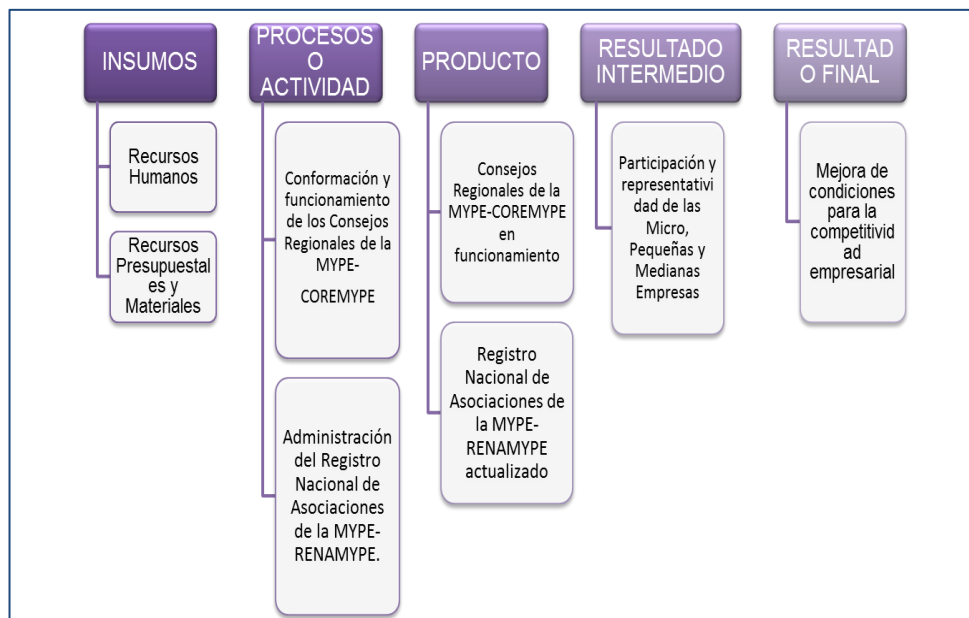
INSUMOS

Recursos Humanos

Recursos Presupuestales y Materiales

PROCESOS O ACTIVIDAD

Conformación y funcionamiento de los Consejos Regionales de la MYPE-COREMYPE

Administración del Registro Nacional de Asociaciones de la MYPE-RENAMYPE.

PRODUCTO

Consejos Regionales de la MYPE-COREMYPE en funcionamiento

Registro Nacional de Asociaciones de la MYPE-RENAMYPE actualizado

RESULTADO INTERMEDIO

Participación y representatividad de las Micro, Pequeñas y Medianas Empresas

RESULTADO FINAL

Mejora de condiciones para la competitividad empresarial